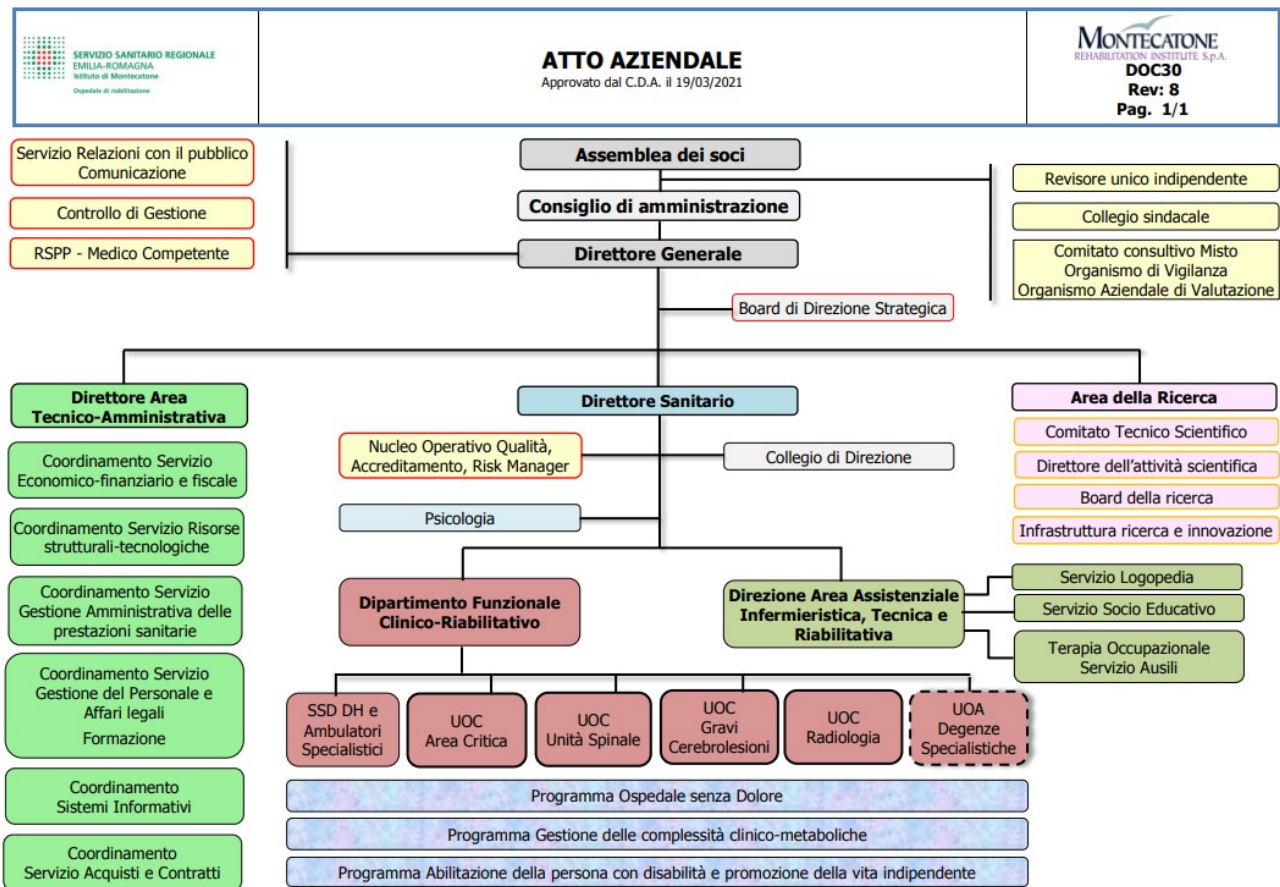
SERVIZIO SANITARIO REGIONALE
EMILIA-ROMAGNA
Istituto di Montecatone
Ospedale di riabilitazione

ATTO AZIENDALE
Approvato dal C.D.A. il 19/03/2021

MONTECATONE
REHABILITATION INSTITUTE S.p.A.
DOC30
Rev: 8
Pag. 1/1

Servizio Relazioni con il pubblico Comunicazione

Controllo di Gestione

RSPP - Medico Competente

Assemblea dei soci

Consiglio di amministrazione

Direttore Generale

Revisore unico indipendente

Collegio sindacale

Comitato consultivo Misto
Organismo di Vigilanza
Organismo Aziendale di Valutazione

Board di Direzione Strategica

Direttore Area Tecnico-Amministrativa

Coordinamento Servizio Economico-finanziario e fiscale

Coordinamento Servizio Risorse strutturali-tecnologiche

Coordinamento Servizio Gestione Amministrativa delle prestazioni sanitarie

Coordinamento Servizio Gestione del Personale e Affari legali
Formazione

Coordinamento Sistemi Informativi

Coordinamento Servizio Acquisti e Contratti

Direttore Sanitario

Nucleo Operativo Qualità, Accreditamento, Risk Manager

Collegio di Direzione

Psicologia

Area della Ricerca

Comitato Tecnico Scientifico

Direttore dell'attività scientifica

Board della ricerca

Infrastruttura ricerca e innovazione

Dipartimento Funzionale Clinico-Riabilitativo

Direzione Area Assistenziale Infermieristica, Tecnica e Riabilitativa

Servizio Logopedia

Servizio Socio Educativo

Terapia Occupazionale
Servizio Ausili

SSD DH e Ambulatori Specialistici

UOC Area Critica

UOC Unità Spinale

UOC Gravi Cerebrolesioni

UOC Radiologia

UOA Degenze Specialistiche

Programma Ospedale senza Dolore

Programma Gestione delle complessità clinico-metaboliche

Programma Abilitazione della persona con disabilità e promozione della vita indipendente